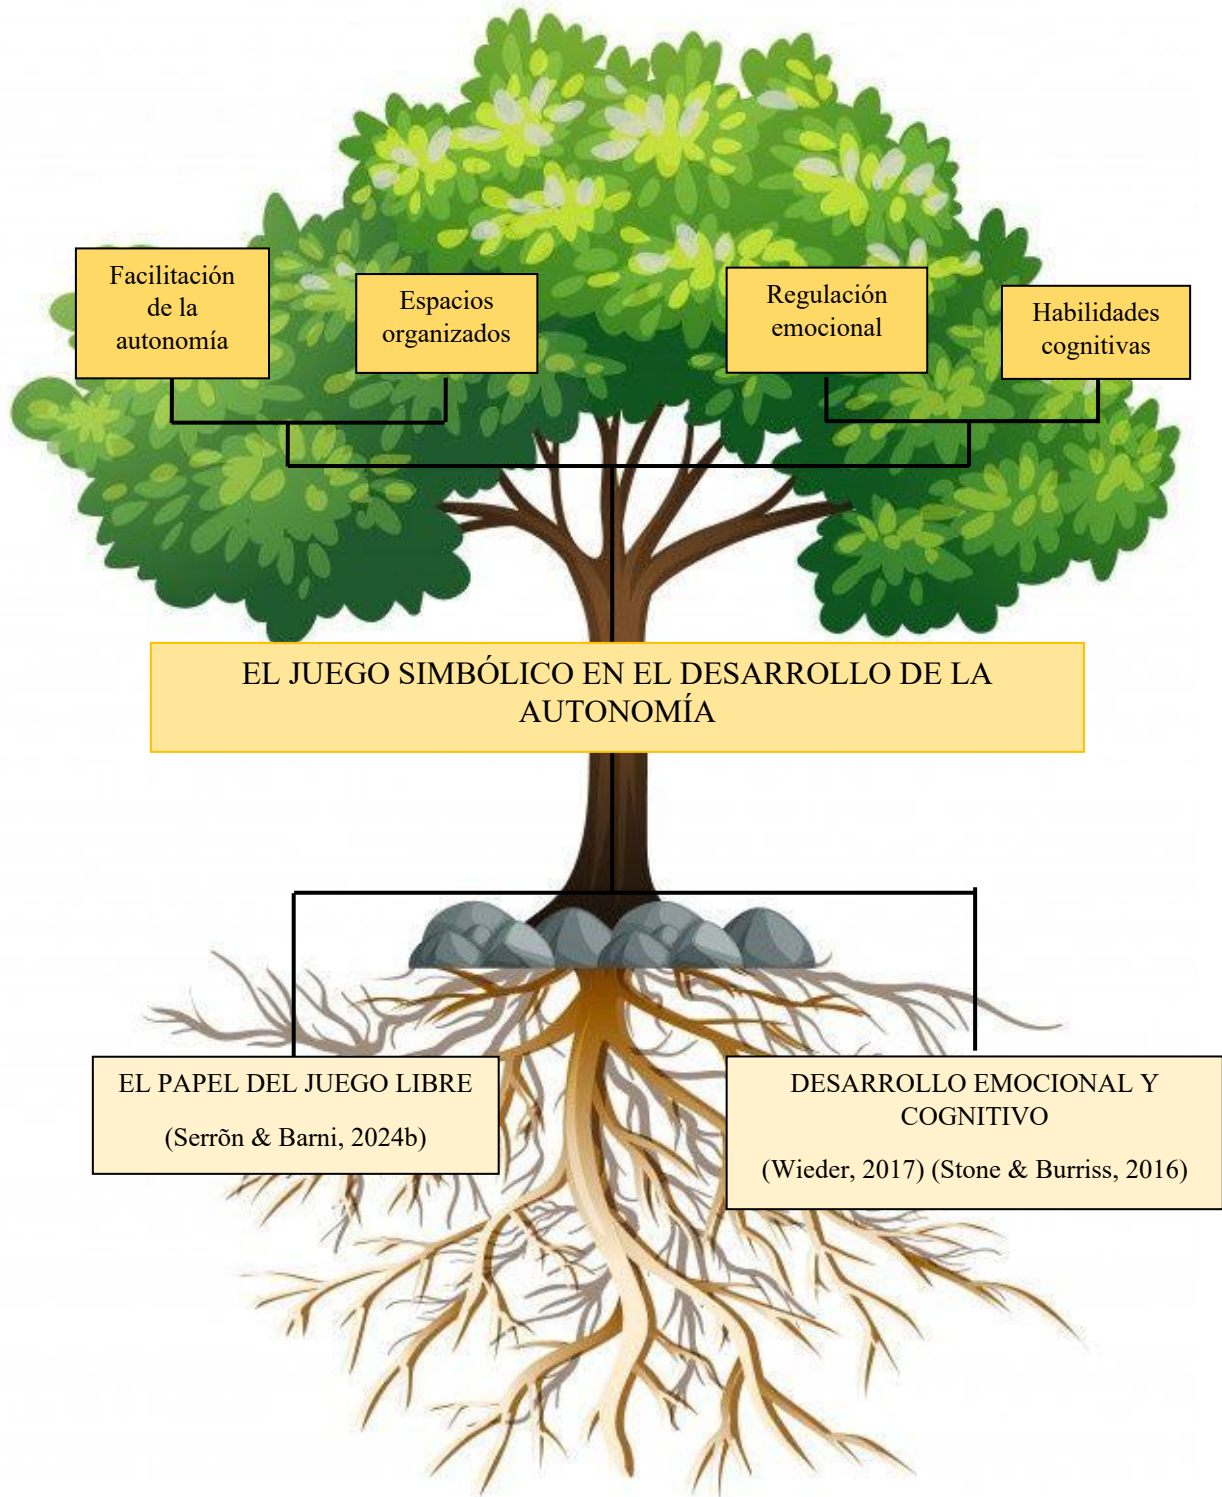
Facilitación de la autonomía

Espacios organizados

Regulación emocional

Habilidades cognitivas

EL JUEGO SIMBÓLICO EN EL DESARROLLO DE LA AUTONOMÍA

EL PAPEL DEL JUEGO LIBRE

(Serrõn & Barni, 2024b)

DESARROLLO EMOCIONAL Y COGNITIVO

(Wieder, 2017) (Stone & Burriss, 2016)